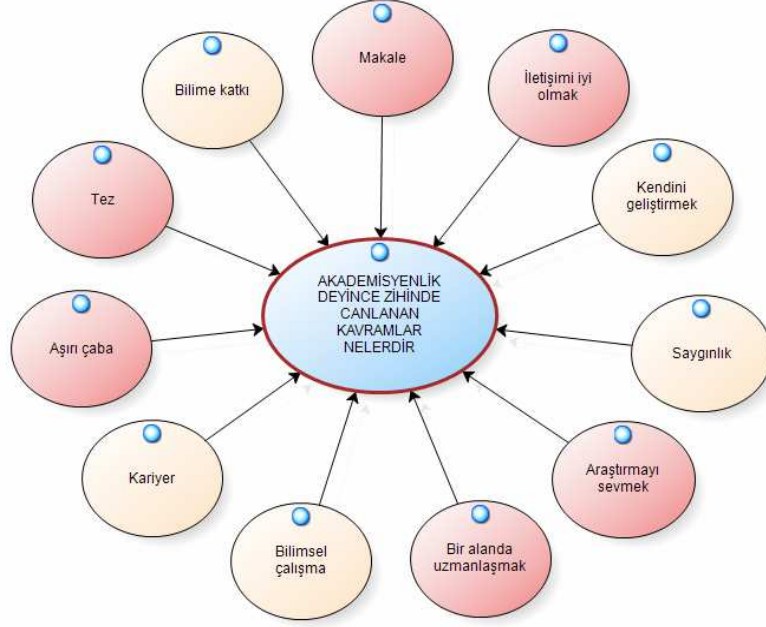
Makale

Bilime katkı

İletişimi iyi olmak

Tez

Kendini geliştirmek

AKADEMİSYENLİK DEYİNCE ZİHİNDE CANLANAN KAVRAMLAR NELERDİR

Aşırı çaba

Saygınlık

Kariyer

Araştırmayı sevmek

Bilimsel çalışma

Bir alanda uzmanlaşmak